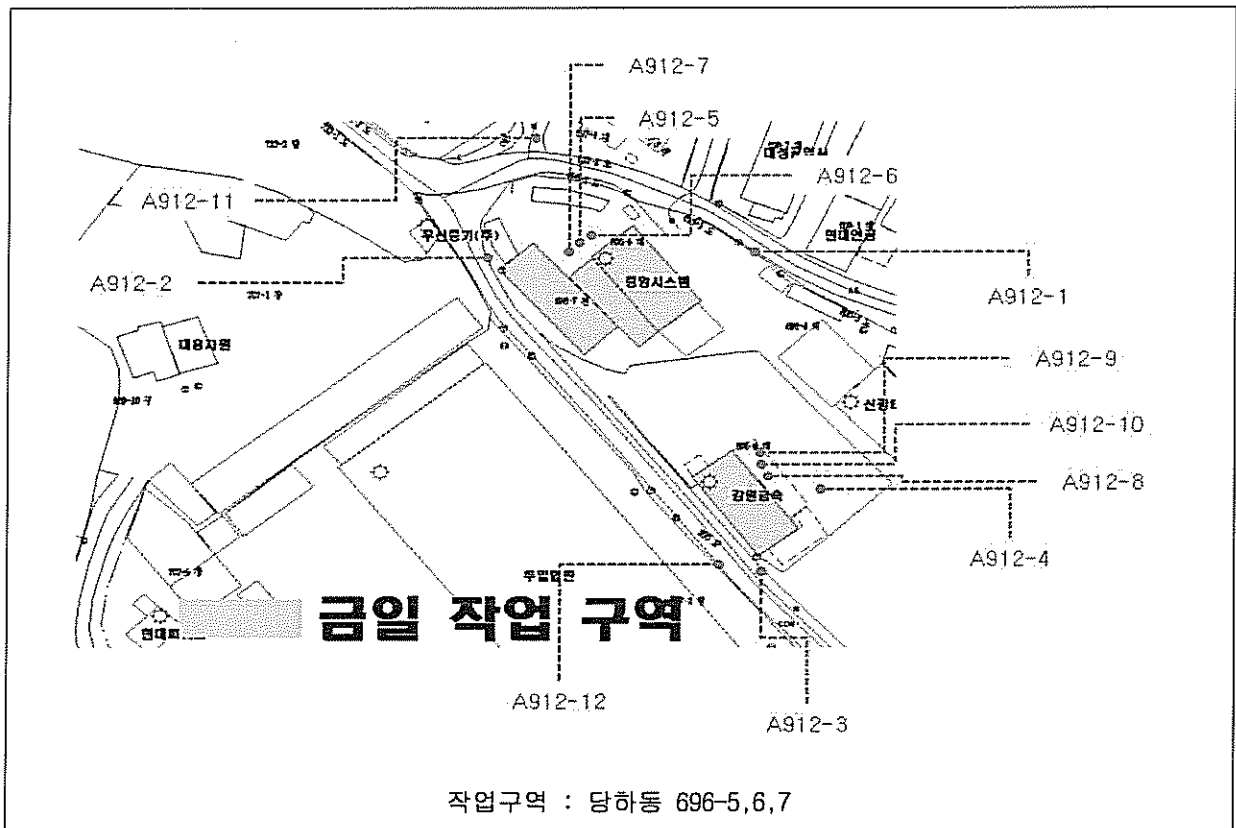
A912-7

A912-5

A912-6

A912-11

A912-2

A912-1

A912-9

A912-10

A912-8

A912-4

대성구연사

현대연관

우신중기(주)

경창시스템

대8자원

신광E

강원금속

우업미관

연대피

금일 작업 구역

A912-12

A912-3

작업구역 : 당하동 696-5,6,7